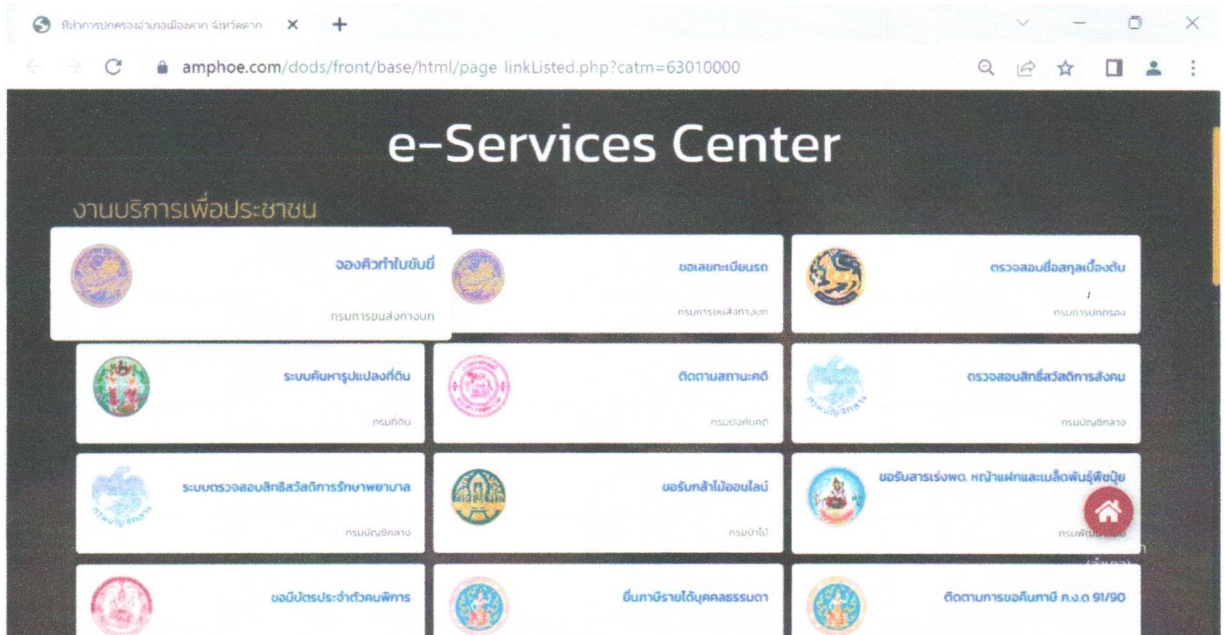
ที่ทำการปกครองอำเภอเมืองตาก จังหวัดตาก

amphoe.com/dods/front/base/html/page-linkListed.php?catm=63010000

e-Services Center

งานบริการเพื่อประชาชน

จองคิวทำใบขับขี่
กรมการขนส่งทางบก

ขอเลขทะเบียนรถ
กรมการขนส่งทางบก

ตรวจสอบชื่อสกุลเบื้องต้น
กรมการปกครอง

ระบบค้นหารูปแปลงที่ดิน
กรมที่ดิน

ติดตามสถานะคดี
กรมบังคับคดี

ตรวจสอบสิทธิ์สวัสดิการสังคม
กรมบัญชีกลาง

ระบบตรวจสอบสิทธิสวัสดิการรักษาพยาบาล
กรมบัญชีกลาง

ขอรับกล้าไม้ออนไลน์
กรมป่าไม้

ขอรับสารเร่งพด. หญ้าแฝกและเมล็ดพันธุ์พืชปุ๋ย
กรมพัฒนา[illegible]

ขอมีบัตรประจำตัวคนพิการ

ยื่นภาษีรายได้บุคคลธรรมดา

ติดตามการขอคืนภาษี ภ.ง.ด 91/90